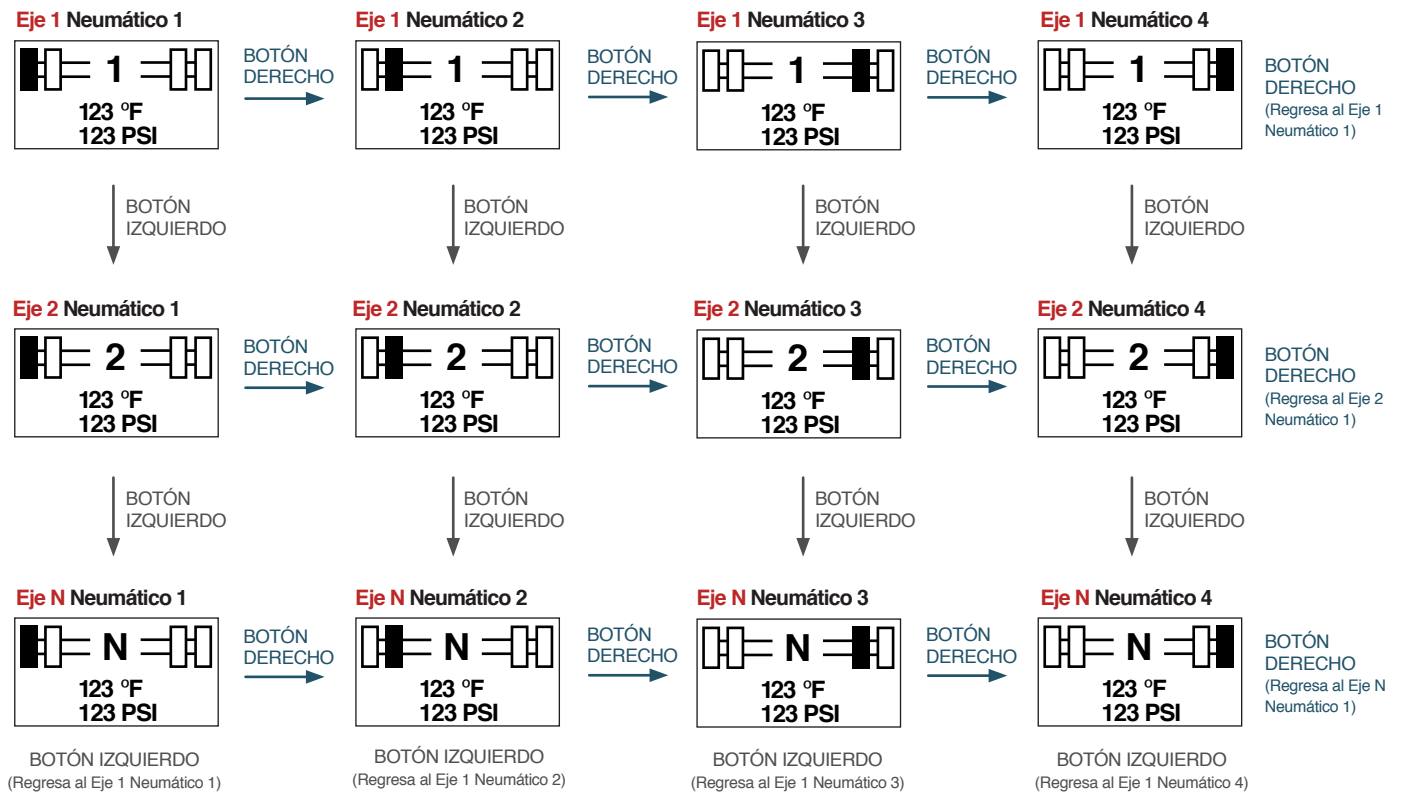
Eje 1 Neumático 1

1
123 ºF
123 PSI

BOTÓN DERECHO

Eje 1 Neumático 2

1
123 ºF
123 PSI

BOTÓN DERECHO

Eje 1 Neumático 3

1
123 ºF
123 PSI

BOTÓN DERECHO

Eje 1 Neumático 4

1
123 ºF
123 PSI

BOTÓN DERECHO
(Regresa al Eje 1 Neumático 1)

BOTÓN IZQUIERDO

BOTÓN IZQUIERDO

BOTÓN IZQUIERDO

BOTÓN IZQUIERDO

Eje 2 Neumático 1

2
123 ºF
123 PSI

BOTÓN DERECHO

Eje 2 Neumático 2

2
123 ºF
123 PSI

BOTÓN DERECHO

Eje 2 Neumático 3

2
123 ºF
123 PSI

BOTÓN DERECHO

Eje 2 Neumático 4

2
123 ºF
123 PSI

BOTÓN DERECHO
(Regresa al Eje 2 Neumático 1)

BOTÓN IZQUIERDO

BOTÓN IZQUIERDO

BOTÓN IZQUIERDO

BOTÓN IZQUIERDO

Eje N Neumático 1

N
123 ºF
123 PSI

BOTÓN DERECHO

Eje N Neumático 2

N
123 ºF
123 PSI

BOTÓN DERECHO

Eje N Neumático 3

N
123 ºF
123 PSI

BOTÓN DERECHO

Eje N Neumático 4

N
123 ºF
123 PSI

BOTÓN DERECHO
(Regresa al Eje N Neumático 1)

BOTÓN IZQUIERDO
(Regresa al Eje 1 Neumático 1)

BOTÓN IZQUIERDO
(Regresa al Eje 1 Neumático 2)

BOTÓN IZQUIERDO
(Regresa al Eje 1 Neumático 3)

BOTÓN IZQUIERDO
(Regresa al Eje 1 Neumático 4)